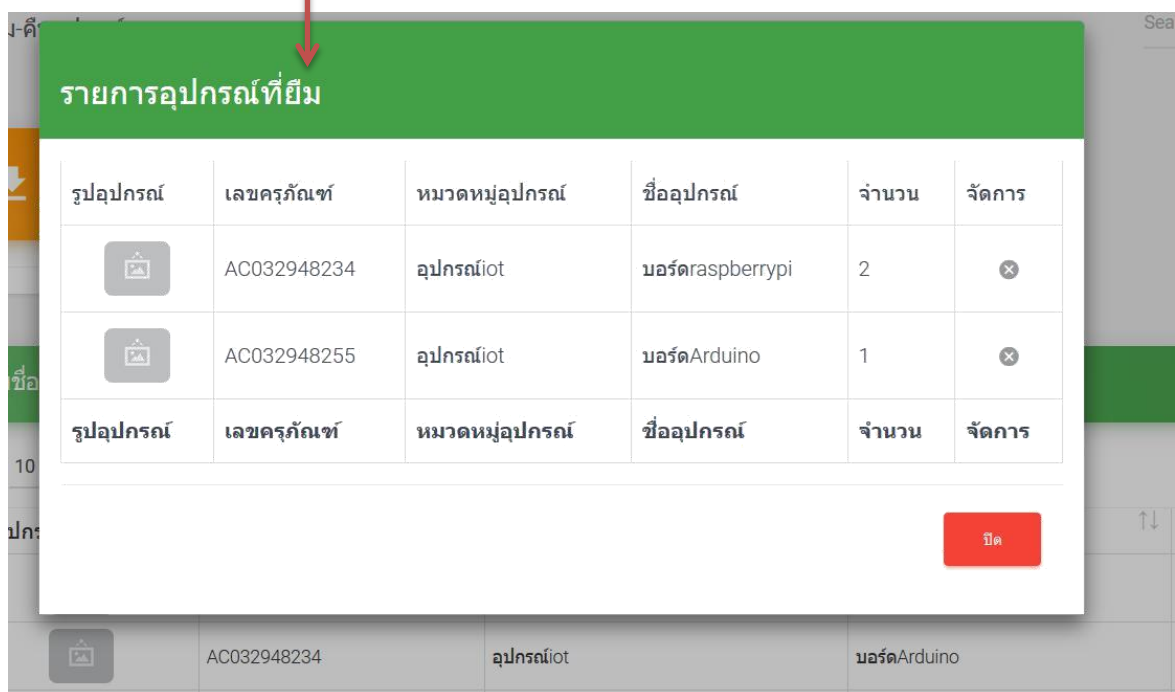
ง-คื

Sea

รายการอุปกรณ์ที่ยืม

| รูปอุปกรณ์ | เลขครุภัณฑ์ | หมวดหมู่อุปกรณ์ | ชื่ออุปกรณ์ | จำนวน | จัดการ |
|---|---|---|---|---|---|
| | AC032948234 | อุปกรณ์iot | บอร์ดraspberrypi | 2 | |
| | AC032948255 | อุปกรณ์iot | บอร์ดArduino | 1 | |
| รูปอุปกรณ์ | เลขครุภัณฑ์ | หมวดหมู่อุปกรณ์ | ชื่ออุปกรณ์ | จำนวน | จัดการ |

ปิด

ชื่อ

10

ปกร

AC032948234 อุปกรณ์iot บอร์ดArduino